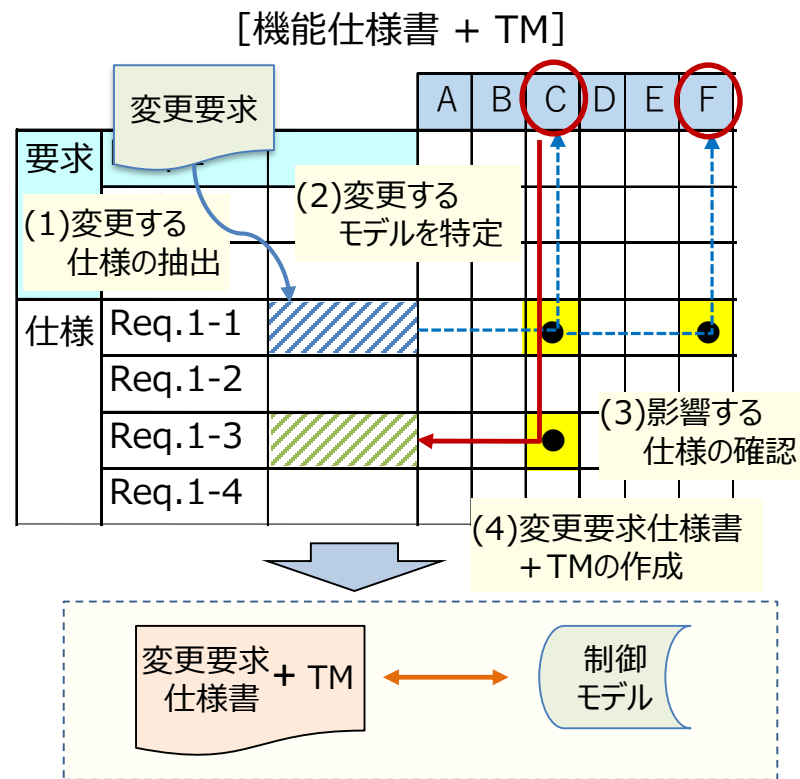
[機能仕様書 + TM]

変更要求

| | | | A | B | C | D | E | F |
|---|---|---|---|---|---|---|---|---|
| 要求 | | | | | | | | |
| 仕様 | Req.1-1 | | | | ● | | | ● |
| | Req.1-2 | | | | | | | |
| | Req.1-3 | | | | ● | | | |
| | Req.1-4 | | | | | | | |

(1)変更する仕様の抽出

(2)変更するモデルを特定

(3)影響する仕様の確認

(4)変更要求仕様書＋TMの作成

変更要求仕様書 + TM

制御モデル